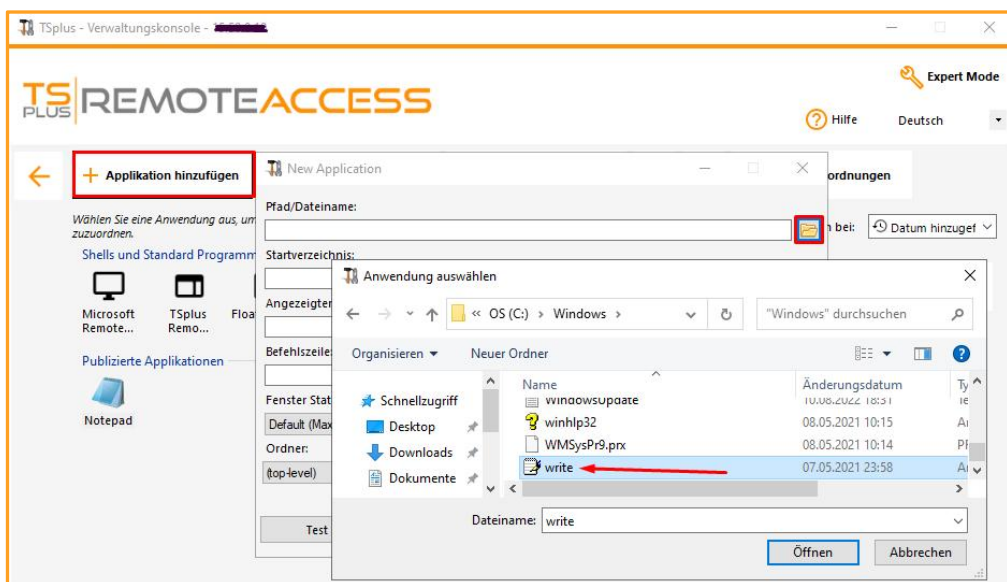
TSplus - Verwaltungskonsole - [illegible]

TS PLUS REMOTEACCESS

Expert Mode

Hilfe Deutsch

+ Applikation hinzufügen

Wählen Sie eine Anwendung aus, um zuzuordnen.

Shells und Standard Programm

Microsoft Remote...

TSplus Remo...

Floa

Publizierte Applikationen

Notepad

ordnungen

n bei: Datum hinzugef

New Application

Pfad/Dateiname:

Startverzeichnis:

Angezeigter

Befehlszeile

Fenster Stat

Default (Max

Ordner:

(top-level)

Test

Anwendung auswählen

« OS (C:) › Windows ›

"Windows" durchsuchen

Organisieren ▾ Neuer Ordner

Schnellzugriff

Desktop

Downloads

Dokumente

| Name | Änderungsdatum | Ty |
|---|---|---|
| WindowsUpdate | 10.08.2022 18:51 | Te |
| winhlp32 | 08.05.2021 10:15 | Ar |
| WMSysPr9.prx | 08.05.2021 10:14 | PF |
| write | 07.05.2021 23:58 | Ar |

Dateiname: write

Öffnen Abbrechen